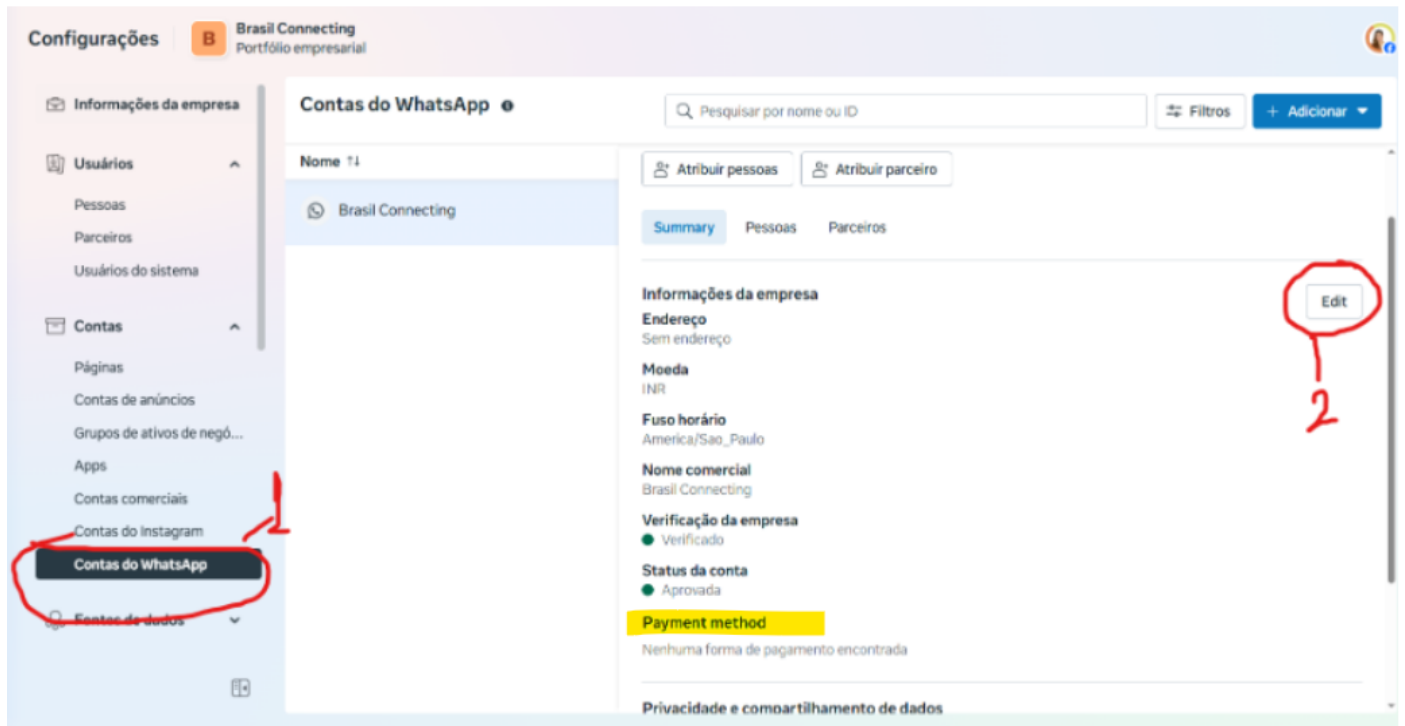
Configurações

B Brasil Connecting
Portfólio empresarial

Informações da empresa
Usuários
Pessoas
Parceiros
Usuários do sistema
Contas
Páginas
Contas de anúncios
Grupos de ativos de negó...
Apps
Contas comerciais
Contas do Instagram
Contas do WhatsApp
Fontes de dados

1

Contas do WhatsApp

Pesquisar por nome ou ID

Filtros

+ Adicionar

Nome

Brasil Connecting

Atribuir pessoas

Atribuir parceiro

Summary

Pessoas

Parceiros

Informações da empresa

Edit

2

Endereço
Sem endereço

Moeda
INR

Fuso horário
America/Sao_Paulo

Nome comercial
Brasil Connecting

Verificação da empresa
Verificado

Status da conta
Aprovada

Payment method
Nenhuma forma de pagamento encontrada

Privacidade e compartilhamento de dados